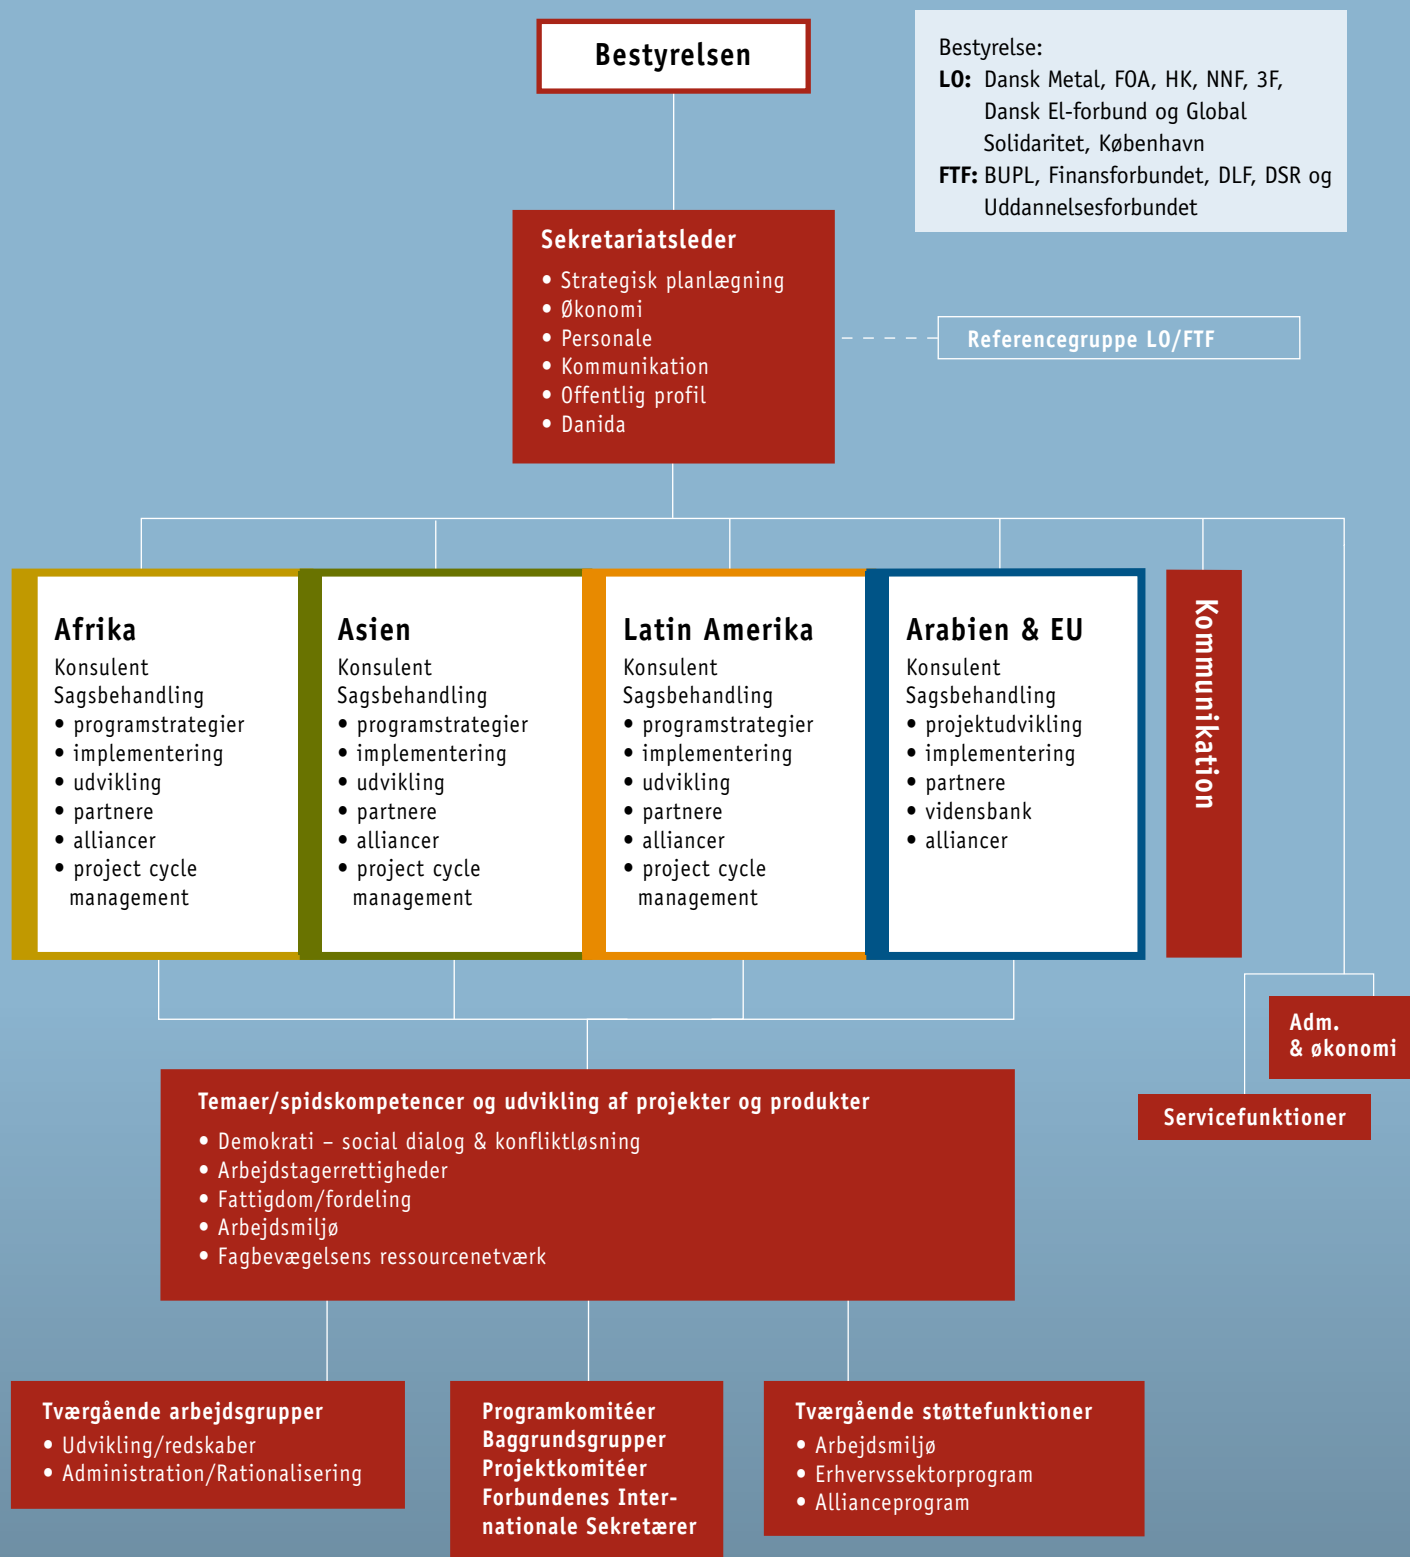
Bestyrelsen

Bestyrelse:
LO: Dansk Metal, FOA, HK, NNF, 3F, Dansk El-forbund og Global Solidaritet, København
FTF: BUPL, Finansforbundet, DLF, DSR og Uddannelsesforbundet

Sekretariatsleder
• Strategisk planlægning
• Økonomi
• Personale
• Kommunikation
• Offentlig profil
• Danida

Referencegruppe LO/FTF

Afrika
Konsulent
Sagsbehandling
• programstrategier
• implementering
• udvikling
• partnere
• alliancer
• project cycle management

Asien
Konsulent
Sagsbehandling
• programstrategier
• implementering
• udvikling
• partnere
• alliancer
• project cycle management

Latin Amerika
Konsulent
Sagsbehandling
• programstrategier
• implementering
• udvikling
• partnere
• alliancer
• project cycle management

Arabien & EU
Konsulent
Sagsbehandling
• projektudvikling
• implementering
• partnere
• vidensbank
• alliancer

Kommunikation

Adm. & økonomi

Servicefunktioner

Temaer/spidskompetencer og udvikling af projekter og produkter
• Demokrati – social dialog & konfliktløsning
• Arbejdstagerrettigheder
• Fattigdom/fordeling
• Arbejdsmiljø
• Fagbevægelsens ressourcenetværk

Tværgående arbejdsgrupper
• Udvikling/redskaber
• Administration/Rationalisering

Programkomitéer
Baggrundsgrupper
Projektkomitéer
Forbundenes Internationale Sekretærer

Tværgående støttefunktioner
• Arbejdsmiljø
• Erhvervssektorprogram
• Allianceprogram